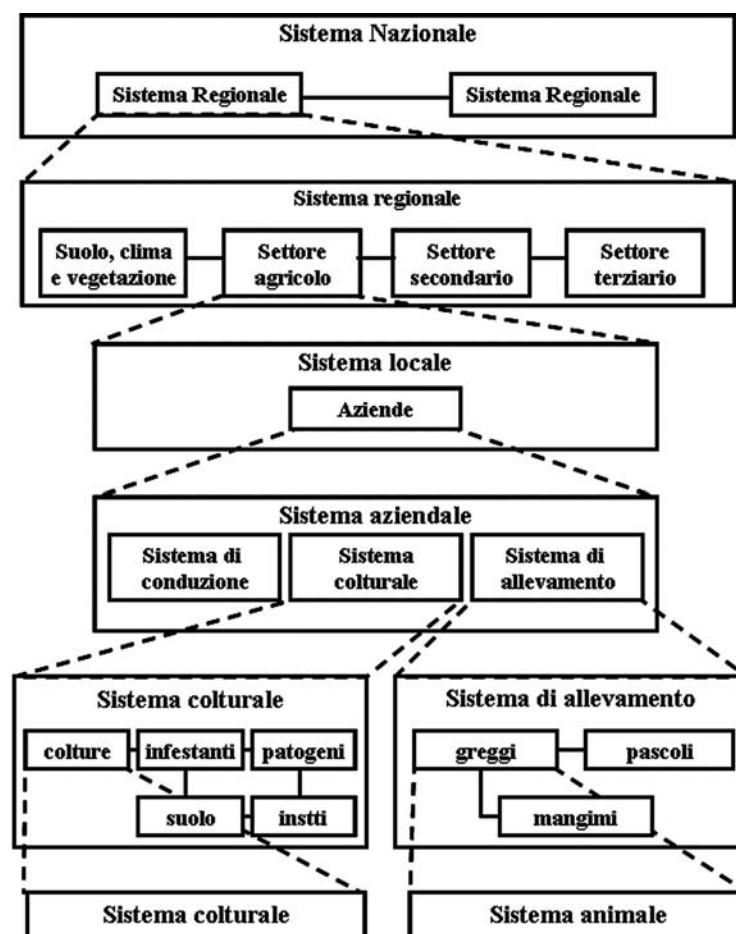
Sistema Nazionale

Sistema Regionale

Sistema Regionale

Sistema regionale

Suolo, clima e vegetazione

Settore agricolo

Settore secondario

Settore terziario

Sistema locale

Aziende

Sistema aziendale

Sistema di conduzione

Sistema colturale

Sistema di allevamento

Sistema colturale

colture

infestanti

patogeni

suolo

instti

Sistema di allevamento

greggi

pascoli

mangimi

Sistema colturale

Sistema animale